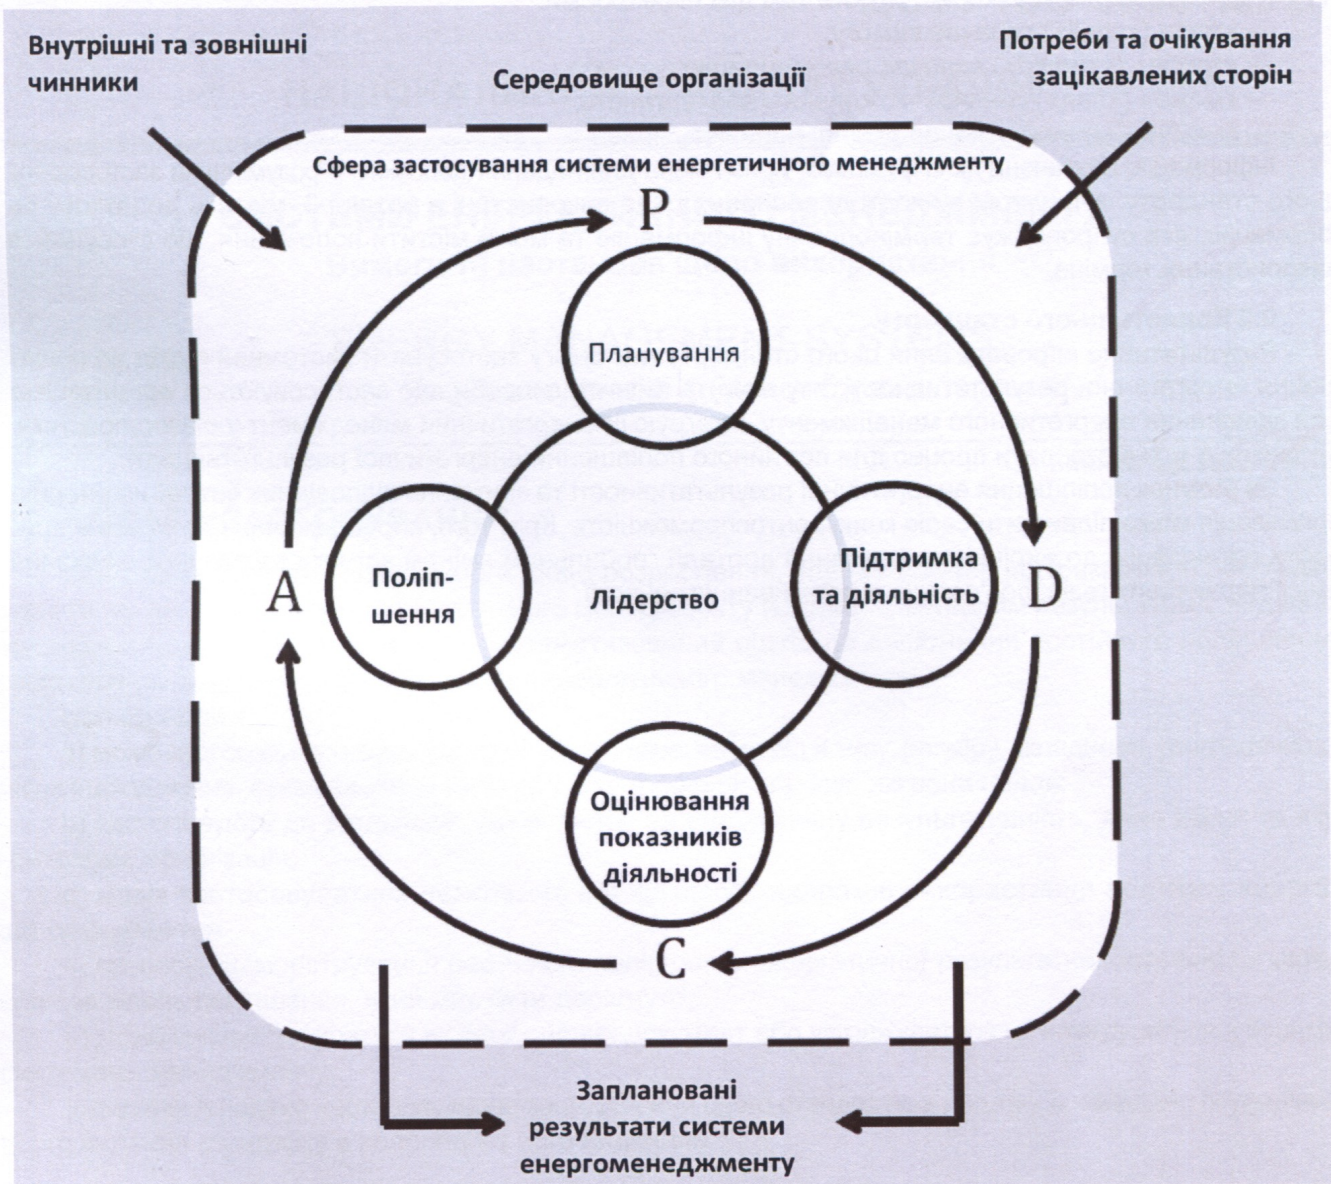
Внутрішні та зовнішні чинники

Середовище організації

Потреби та очікування зацікавлених сторін

Сфера застосування системи енергетичного менеджменту

P

Планування

A

Поліпшення

Лідерство

Підтримка та діяльність

D

Оцінювання показників діяльності

C

Заплановані результати системи енергоменеджменту